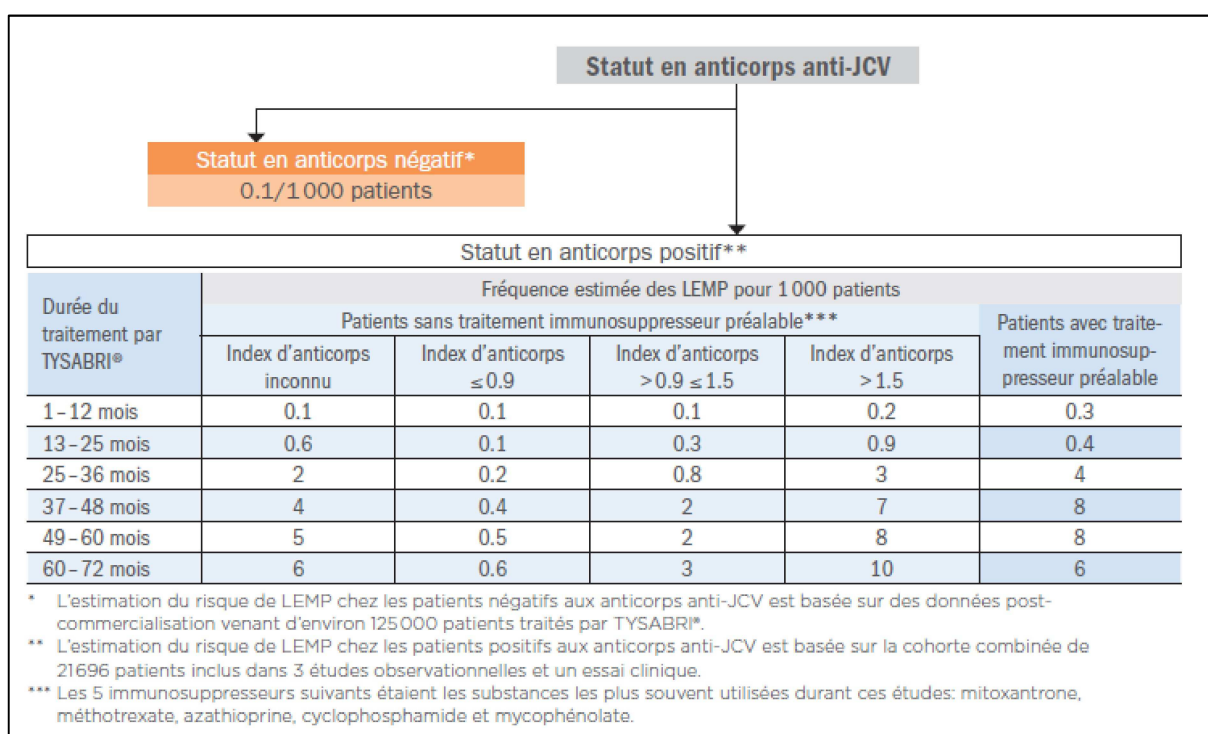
Statut en anticorps anti-JCV

Statut en anticorps négatif*
0.1/1 000 patients

Statut en anticorps positif**

<table>
<tr><th rowspan="3">Durée du traitement par TYSABRI®</th><th colspan="5">Fréquence estimée des LEMP pour 1 000 patients</th></tr>
<tr><th colspan="4">Patients sans traitement immunosuppresseur préalable***</th><th rowspan="2">Patients avec traitement immunosuppresseur préalable</th></tr>
<tr><th>Index d'anticorps inconnu</th><th>Index d'anticorps ≤ 0.9</th><th>Index d'anticorps > 0.9 ≤ 1.5</th><th>Index d'anticorps > 1.5</th></tr>
<tr><td>1 – 12 mois</td><td>0.1</td><td>0.1</td><td>0.1</td><td>0.2</td><td>0.3</td></tr>
<tr><td>13 – 25 mois</td><td>0.6</td><td>0.1</td><td>0.3</td><td>0.9</td><td>0.4</td></tr>
<tr><td>25 – 36 mois</td><td>2</td><td>0.2</td><td>0.8</td><td>3</td><td>4</td></tr>
<tr><td>37 – 48 mois</td><td>4</td><td>0.4</td><td>2</td><td>7</td><td>8</td></tr>
<tr><td>49 – 60 mois</td><td>5</td><td>0.5</td><td>2</td><td>8</td><td>8</td></tr>
<tr><td>60 – 72 mois</td><td>6</td><td>0.6</td><td>3</td><td>10</td><td>6</td></tr>
</table>

* L'estimation du risque de LEMP chez les patients négatifs aux anticorps anti-JCV est basée sur des données post-commercialisation venant d'environ 125 000 patients traités par TYSABRI®.
** L'estimation du risque de LEMP chez les patients positifs aux anticorps anti-JCV est basée sur la cohorte combinée de 21696 patients inclus dans 3 études observationnelles et un essai clinique.
*** Les 5 immunosuppresseurs suivants étaient les substances les plus souvent utilisées durant ces études: mitoxantrone, méthotrexate, azathioprine, cyclophosphamide et mycophénolate.